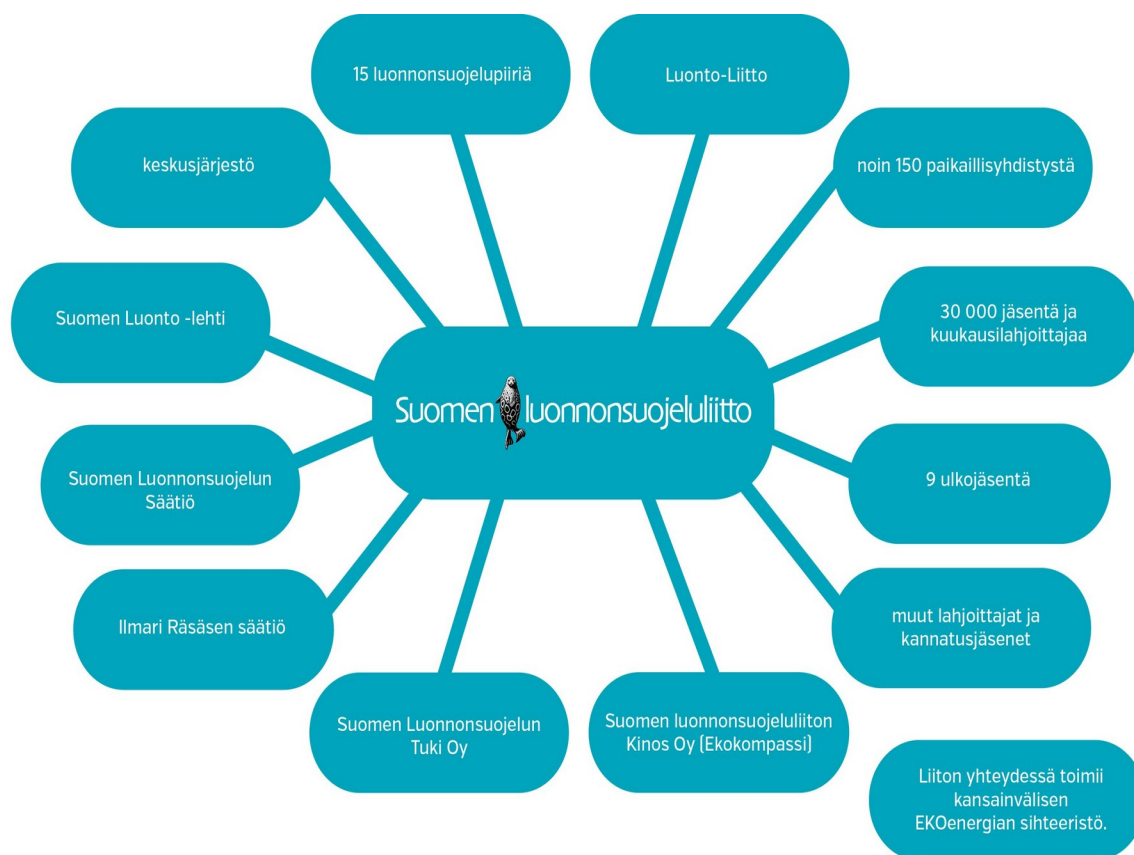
15 luonnonsuojelupiiriä

Luonto-Liitto

keskusjärjestö

noin 150 paikaillisyhdistystä

Suomen Luonto -lehti

30 000 jäsentä ja kuukausilahjoittajaa

Suomen luonnonsuojeluliitto

Suomen Luonnonsuojelun Säätiö

9 ulkojäsentä

Ilmari Räsäsen säätiö

muut lahjoittajat ja kannatusjäsenet

Suomen Luonnonsuojelun Tuki Oy

Suomen luonnonsuojeluliiton Kinos Oy (Ekokompassi)

Liiton yhteydessä toimii kansainvälisen EKOenergian sihteeristö.